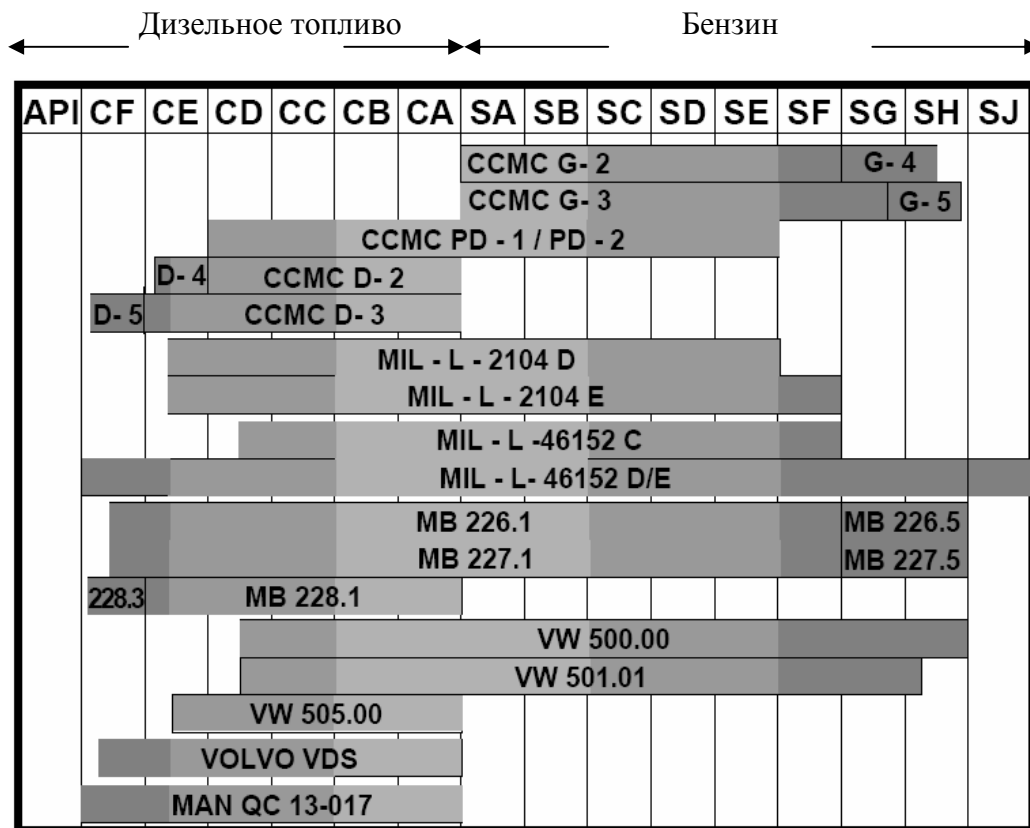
Дизельное топливо

Бензин

| API | CF | CE | CD | CC | CB | CA | SA | SB | SC | SD | SE | SF | SG | SH | SJ |
|---|---|---|---|---|---|---|---|---|---|---|---|---|---|---|---|

CCMC G- 2
G- 4
CCMC G- 3
G- 5
CCMC PD - 1 / PD - 2
D- 4
CCMC D- 2
D- 5
CCMC D- 3
MIL - L - 2104 D
MIL - L - 2104 E
MIL - L -46152 C
MIL - L- 46152 D/E
MB 226.1
MB 226.5
MB 227.1
MB 227.5
228.3
MB 228.1
VW 500.00
VW 501.01
VW 505.00
VOLVO VDS
MAN QC 13-017